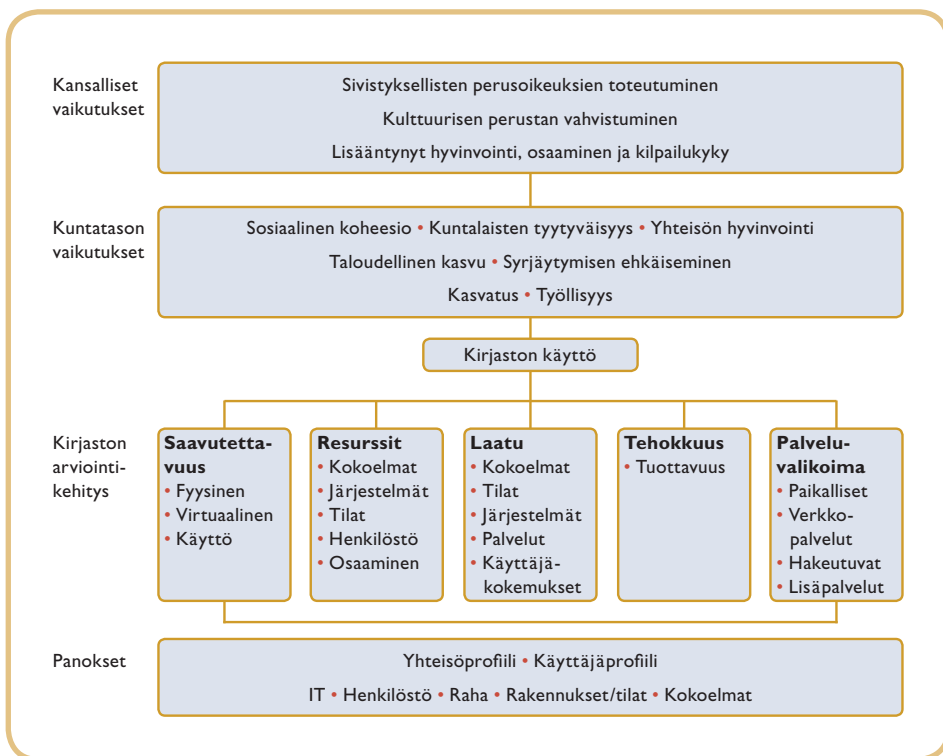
Kansalliset vaikutukset

Sivistyksellisten perusoikeuksien toteutuminen

Kulttuurisen perustan vahvistuminen

Lisääntynyt hyvinvointi, osaaminen ja kilpailukyky

Kuntatason vaikutukset

Sosiaalinen koheesio • Kuntalaisten tyytyväisyys • Yhteisön hyvinvointi

Taloudellinen kasvu • Syrjäytymisen ehkäiseminen

Kasvatus • Työllisyys

Kirjaston käyttö

Kirjaston arviointikehitys

Saavutettavuus
• Fyysinen
• Virtuaalinen
• Käyttö

Resurssit
• Kokoelmat
• Järjestelmät
• Tilat
• Henkilöstö
• Osaaminen

Laatu
• Kokoelmat
• Tilat
• Järjestelmät
• Palvelut
• Käyttäjäkokemukset

Tehokkuus
• Tuottavuus

Palveluvalikoima
• Paikalliset
• Verkkopalvelut
• Hakeutuvat
• Lisäpalvelut

Panokset

Yhteisöprofiili • Käyttäjäprofiili

IT • Henkilöstö • Raha • Rakennukset/tilat • Kokoelmat